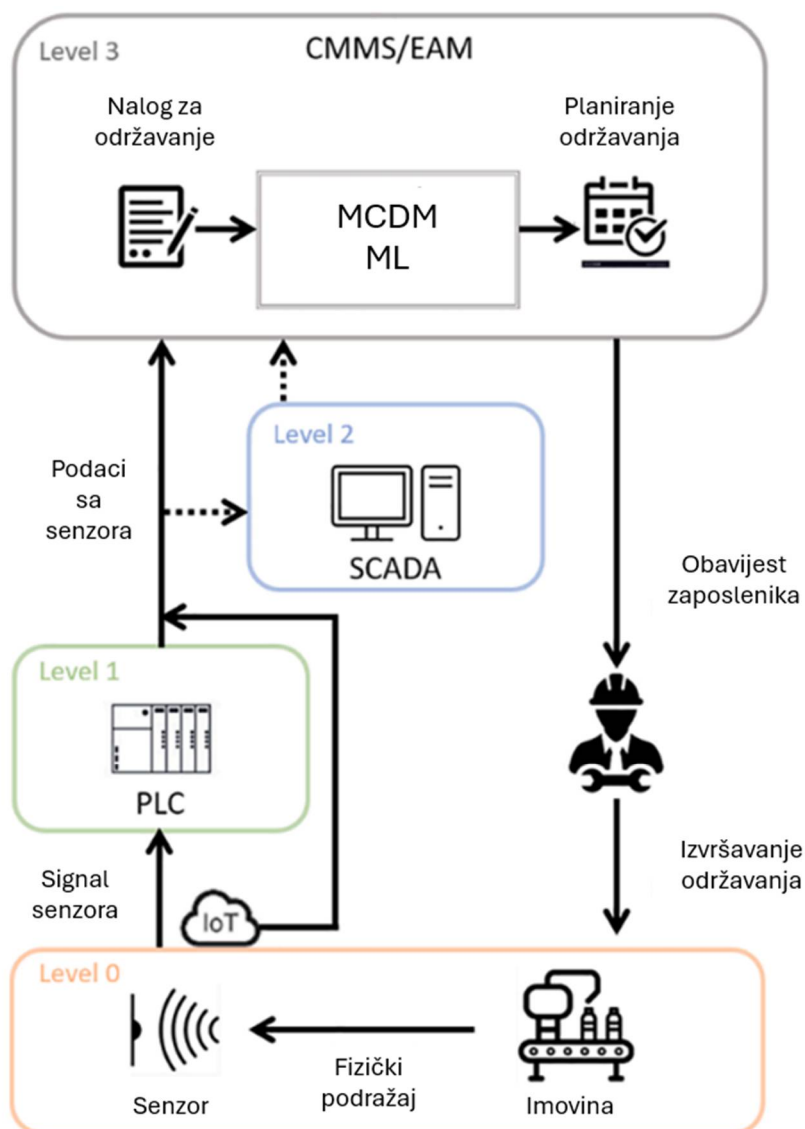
Level 3

CMMS/EAM

Nalog za održavanje

MCDM
ML

Planiranje održavanja

Level 2

Podaci sa senzora

SCADA

Obavijest zaposlenika

Level 1

PLC

Signal senzora

IoT

Izvršavanje održavanja

Level 0

Fizički podražaj

Senzor

Imovina